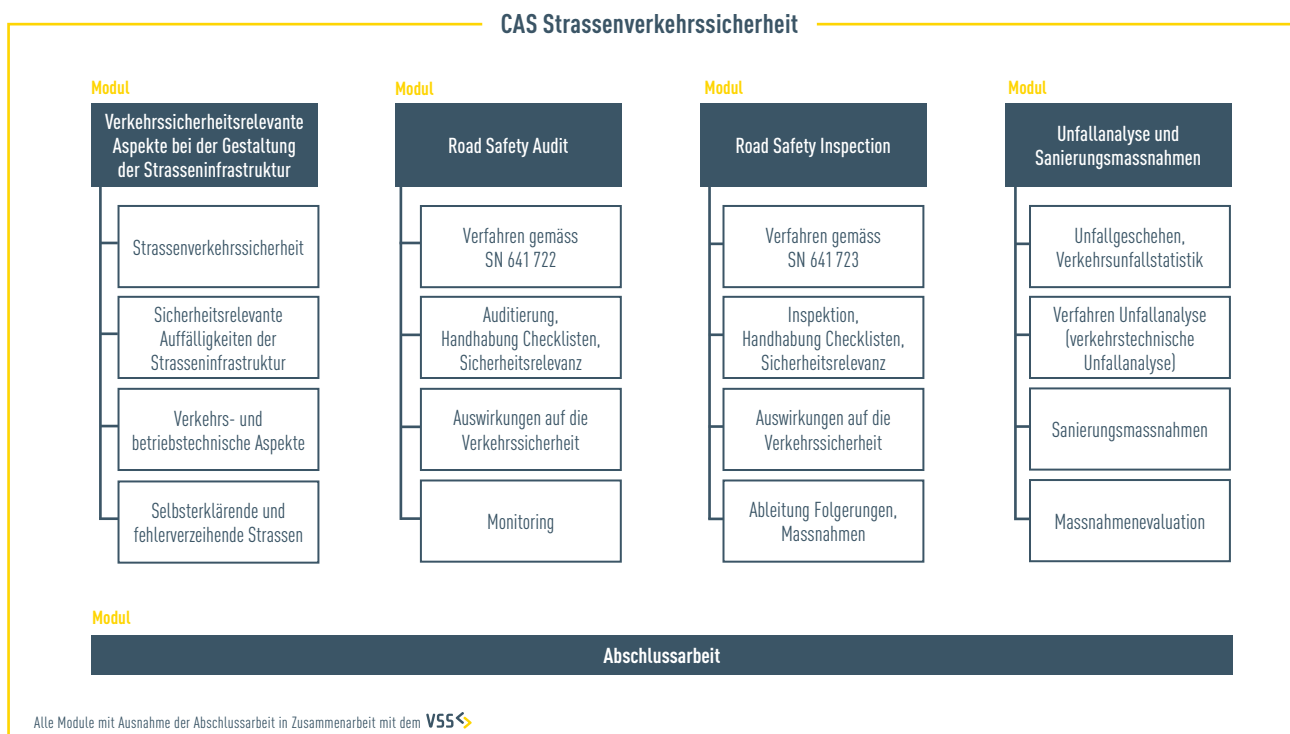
CAS Strassenverkehrssicherheit

Modul

Verkehrssicherheitsrelevante Aspekte bei der Gestaltung der Strasseninfrastruktur

Strassenverkehrssicherheit

Sicherheitsrelevante Auffälligkeiten der Strasseninfrastruktur

Verkehrs- und betriebstechnische Aspekte

Selbsterklärende und fehlerverzeihende Strassen

Modul

Road Safety Audit

Verfahren gemäss SN 641 722

Auditierung, Handhabung Checklisten, Sicherheitsrelevanz

Auswirkungen auf die Verkehrssicherheit

Monitoring

Modul

Road Safety Inspection

Verfahren gemäss SN 641 723

Inspektion, Handhabung Checklisten, Sicherheitsrelevanz

Auswirkungen auf die Verkehrssicherheit

Ableitung Folgerungen, Massnahmen

Modul

Unfallanalyse und Sanierungsmassnahmen

Unfallgeschehen, Verkehrsunfallstatistik

Verfahren Unfallanalyse (verkehrstechnische Unfallanalyse)

Sanierungsmassnahmen

Massnahmenevaluation

Modul

Abschlussarbeit

Alle Module mit Ausnahme der Abschlussarbeit in Zusammenarbeit mit dem VSS